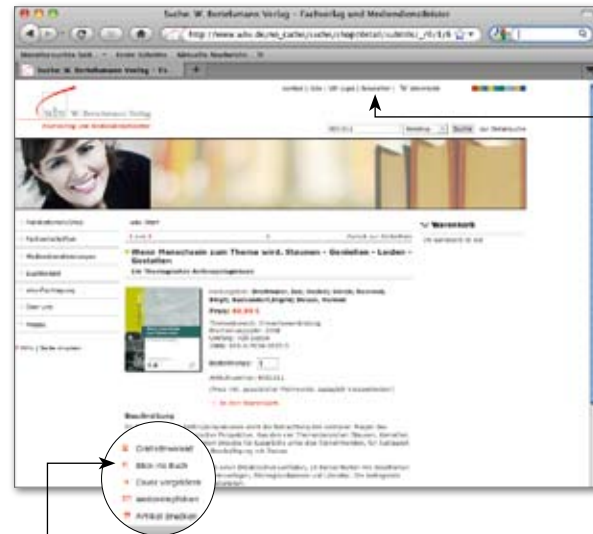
Suche: W. Bertelsmann Verlag - Fachverlag und Mediendienstleister

http://www.wbv.de/no_cache/suche/shop/detail/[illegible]

Suche: W. Bertelsmann Verlag - Fa...

wbv W. Bertelsmann Verlag
Fachverlag und Mediendienstleister

Warenkorb

Wenn Menschen zum Thema wird. Staunen - Gestalten - Loslen - Gestalten

Preis: 49,90 €

Bestellmenge: 1

Beschreibung

Gratisdownload
Blick ins Buch
Cover vergrößern
weiterempfehlen
Artikel drucken